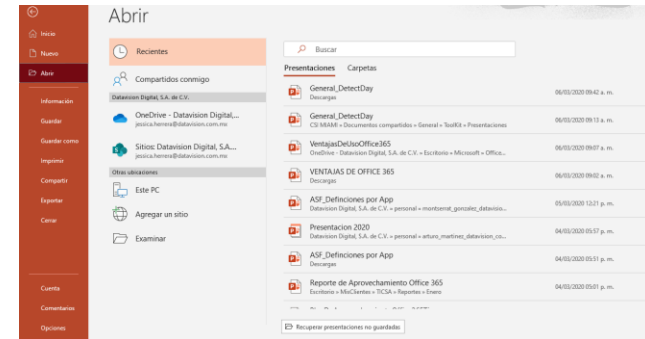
Abrir

Inicio

Nuevo

Abrir

Información

Guardar

Guardar como

Imprimir

Compartir

Exportar

Cerrar

Cuenta

Comentarios

Opciones

Recientes

Compartidos conmigo

Datavision Digital, S.A. de C.V.

OneDrive - Datavision Digital,...
jessica.herrera@datavision.com.mx

Sitios: Datavision Digital, S.A....
jessica.herrera@datavision.com.mx

Otras ubicaciones

Este PC

Agregar un sitio

Examinar

Buscar

Presentaciones Carpetas

General_DetectDay
Descargas
06/03/2020 09:42 a. m.

General_DetectDay
CSI MIAMI » Documentos compartidos » General » TestKit » Presentaciones
06/03/2020 09:13 a. m.

VentajasDeUsoOffice365
OneDrive - Datavision Digital, S.A. de C.V. » Escritorio » Microsoft » Office...
06/03/2020 09:07 a. m.

VENTAJAS DE OFFICE 365
Descargas
06/03/2020 09:02 a. m.

ASF_Defınciones por App
Datavision Digital, S.A. de C.V. » personal » montserrat_gonzalez_datavisio...
05/03/2020 12:21 p. m.

Presentacion 2020
Datavision Digital, S.A. de C.V. » personal » arturo_martinez_datavision_co...
04/03/2020 05:57 p. m.

ASF_Defınciones por App
Descargas
04/03/2020 05:51 p. m.

Reporte de Aprovechamiento Office 365
Escritorio » MisClientes » TICSA » Reportes » Enero
04/03/2020 05:01 p. m.

Recuperar presentaciones no guardadas